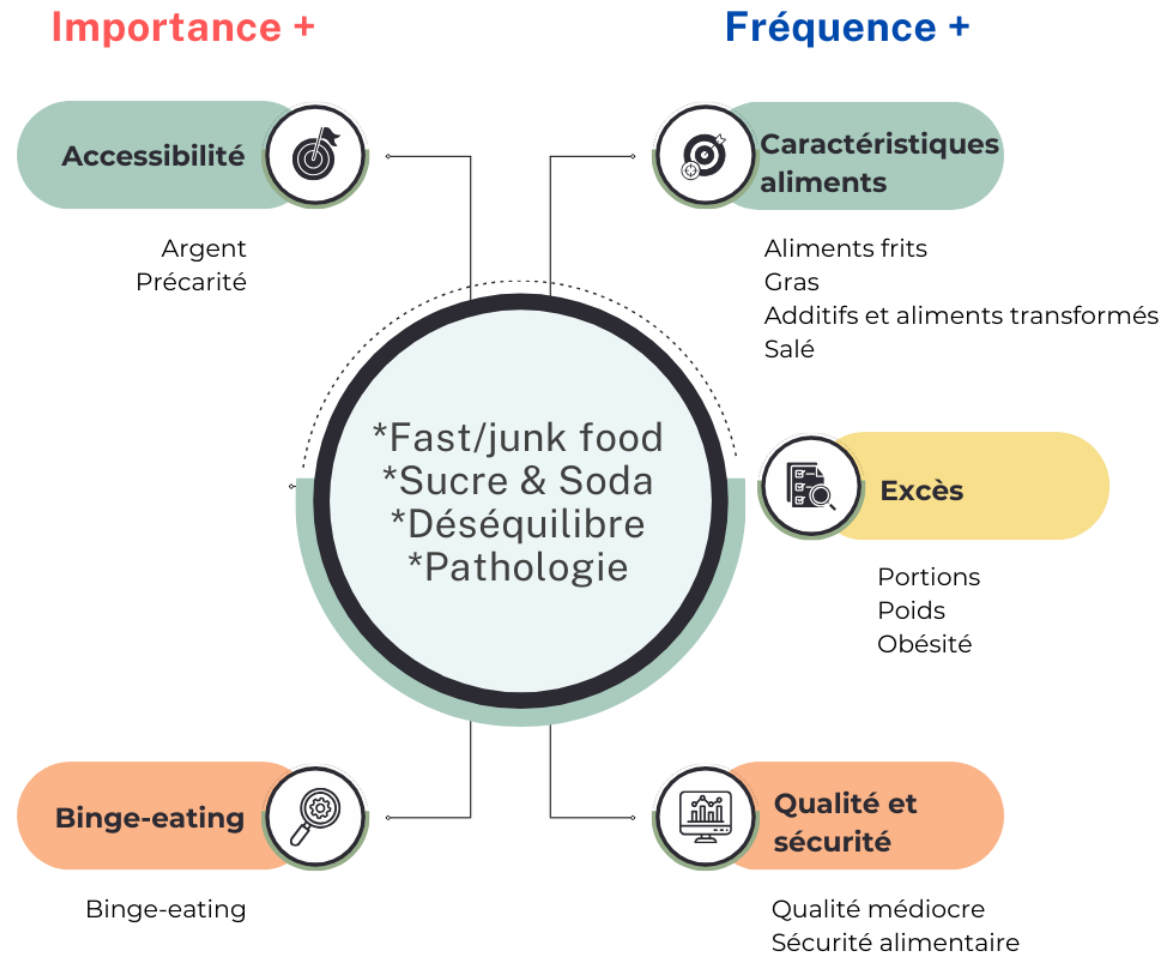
Importance +

Fréquence +

Accessibilité

Argent
Précarité

Caractéristiques aliments

Aliments frits
Gras
Additifs et aliments transformés
Salé

*Fast/junk food
*Sucre & Soda
*Déséquilibre
*Pathologie

Excès

Portions
Poids
Obésité

Binge-eating

Binge-eating

Qualité et sécurité

Qualité médiocre
Sécurité alimentaire